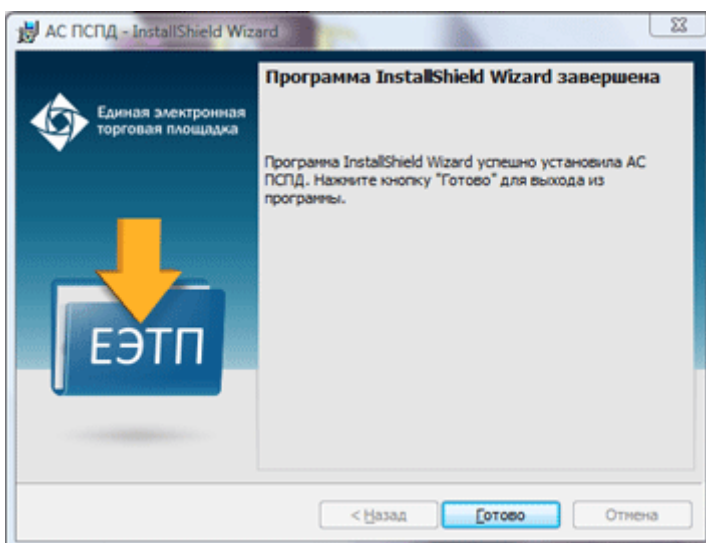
АС ПСПД - InstallShield Wizard

Единая электронная торговая площадка

ЕЭТП

Программа InstallShield Wizard завершена

Программа InstallShield Wizard успешно установила АС ПСПД. Нажмите кнопку "Готово" для выхода из программы.

< Назад

Готово

Отмена